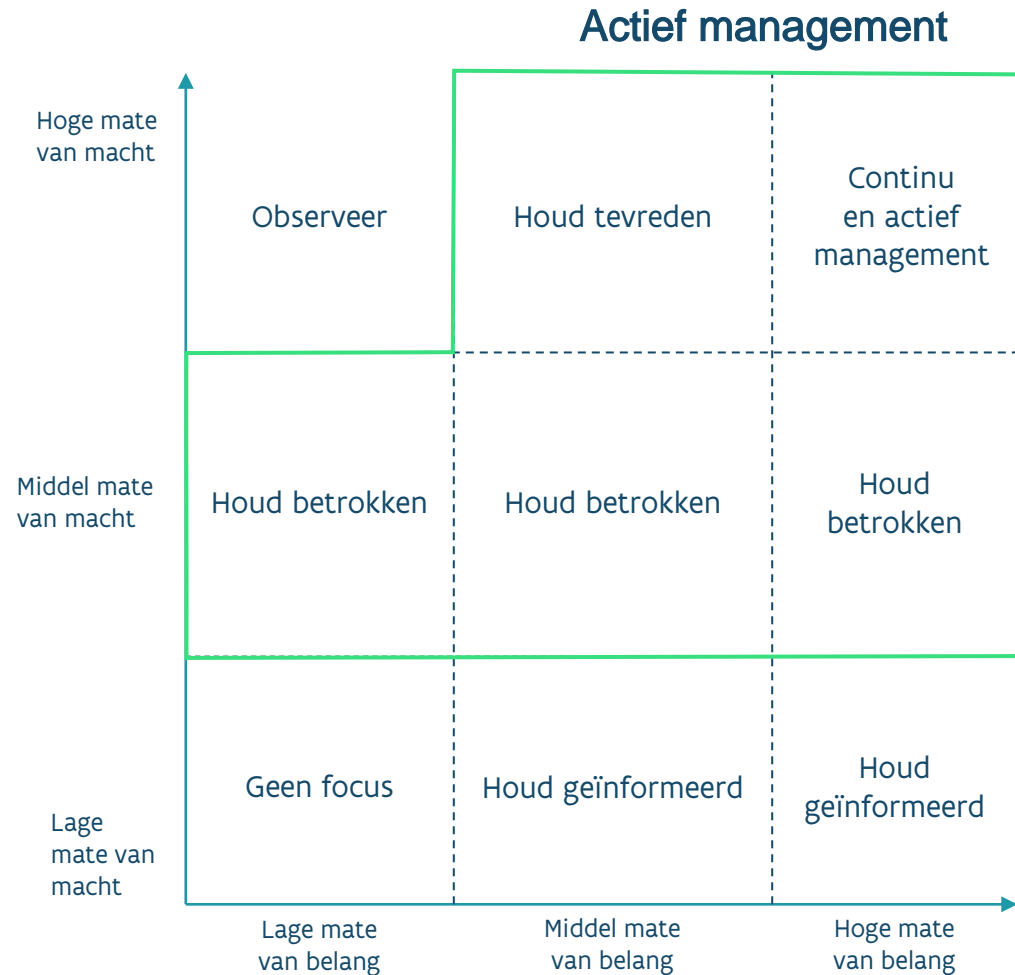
Actief management

Hoge mate van macht

Observeer

Houd tevreden

Continu en actief management

Middel mate van macht

Houd betrokken

Houd betrokken

Houd betrokken

Lage mate van macht

Geen focus

Houd geïnformeerd

Houd geïnformeerd

Lage mate van belang

Middel mate van belang

Hoge mate van belang